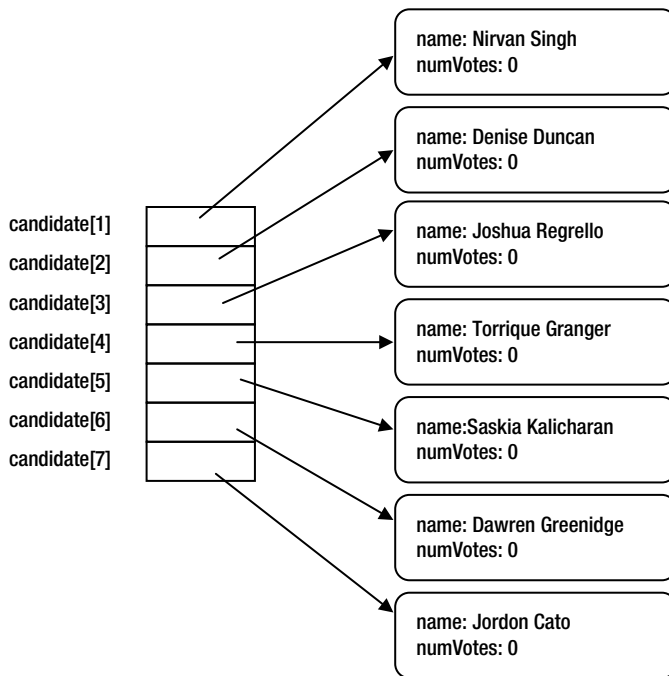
candidate[1]
candidate[2]
candidate[3]
candidate[4]
candidate[5]
candidate[6]
candidate[7]

name: Nirvan Singh
numVotes: 0

name: Denise Duncan
numVotes: 0

name: Joshua Regrello
numVotes: 0

name: Torrique Granger
numVotes: 0

name:Saskia Kalicharan
numVotes: 0

name: Dawren Greenidge
numVotes: 0

name: Jordon Cato
numVotes: 0